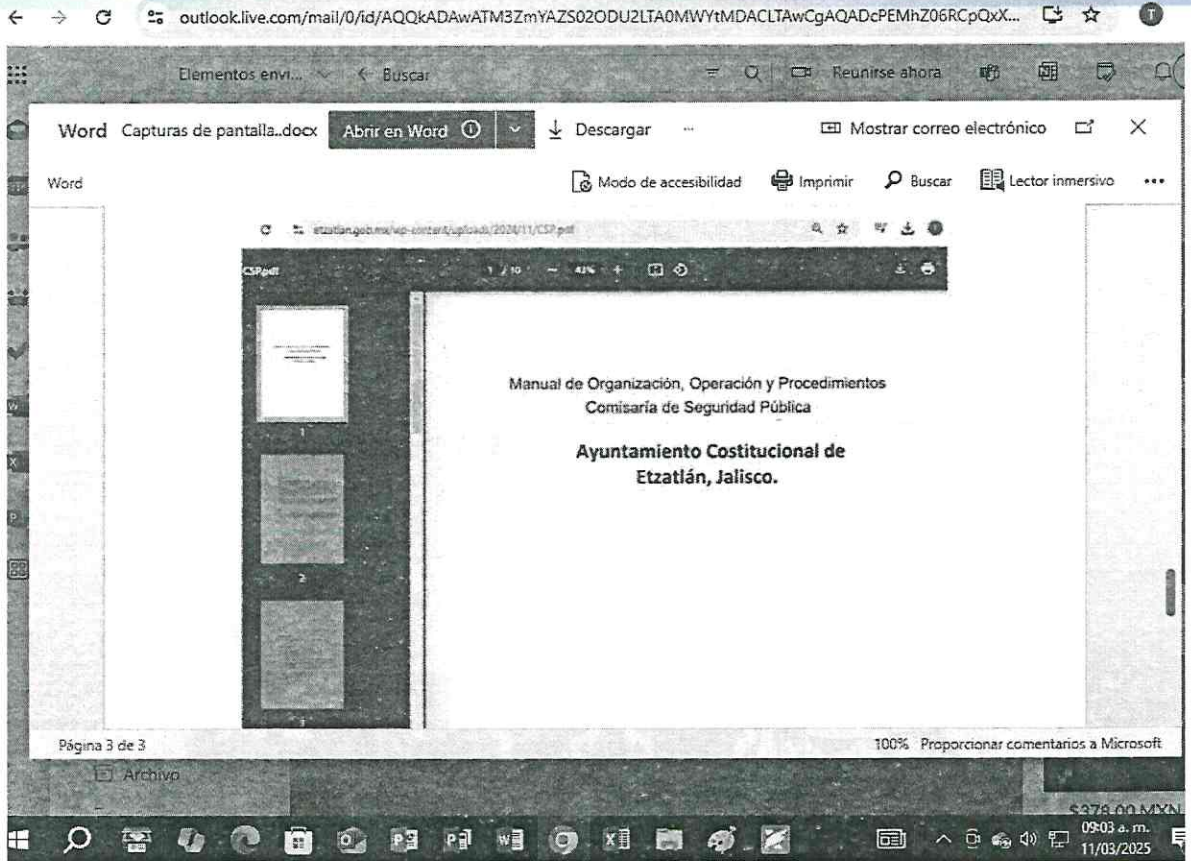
outlook.live.com/mail/0/id/AQQkADAwATM3ZmYAZS02ODU2LTA0MWYtMDACLTAwCgAQADcPEMhZ06RCpQxX...

Elementos envi... < Buscar

Reunirse ahora

Word Capturas de pantalla..docx Abrir en Word Descargar ...

Mostrar correo electrónico

Word

Modo de accesibilidad Imprimir Buscar Lector inmersivo ...

etzatlan.gob.mx/wp-content/uploads/2024/11/CSP.pdf

CSP.pdf 1 / 10 — 42% +

1

2

Manual de Organización, Operación y Procedimientos
Comisaría de Seguridad Pública

Ayuntamiento Costitucional de
Etzatlán, Jalisco.

Página 3 de 3

100% Proporcionar comentarios a Microsoft

Archivo

$378.00 MXN

09:03 a. m.
11/03/2025